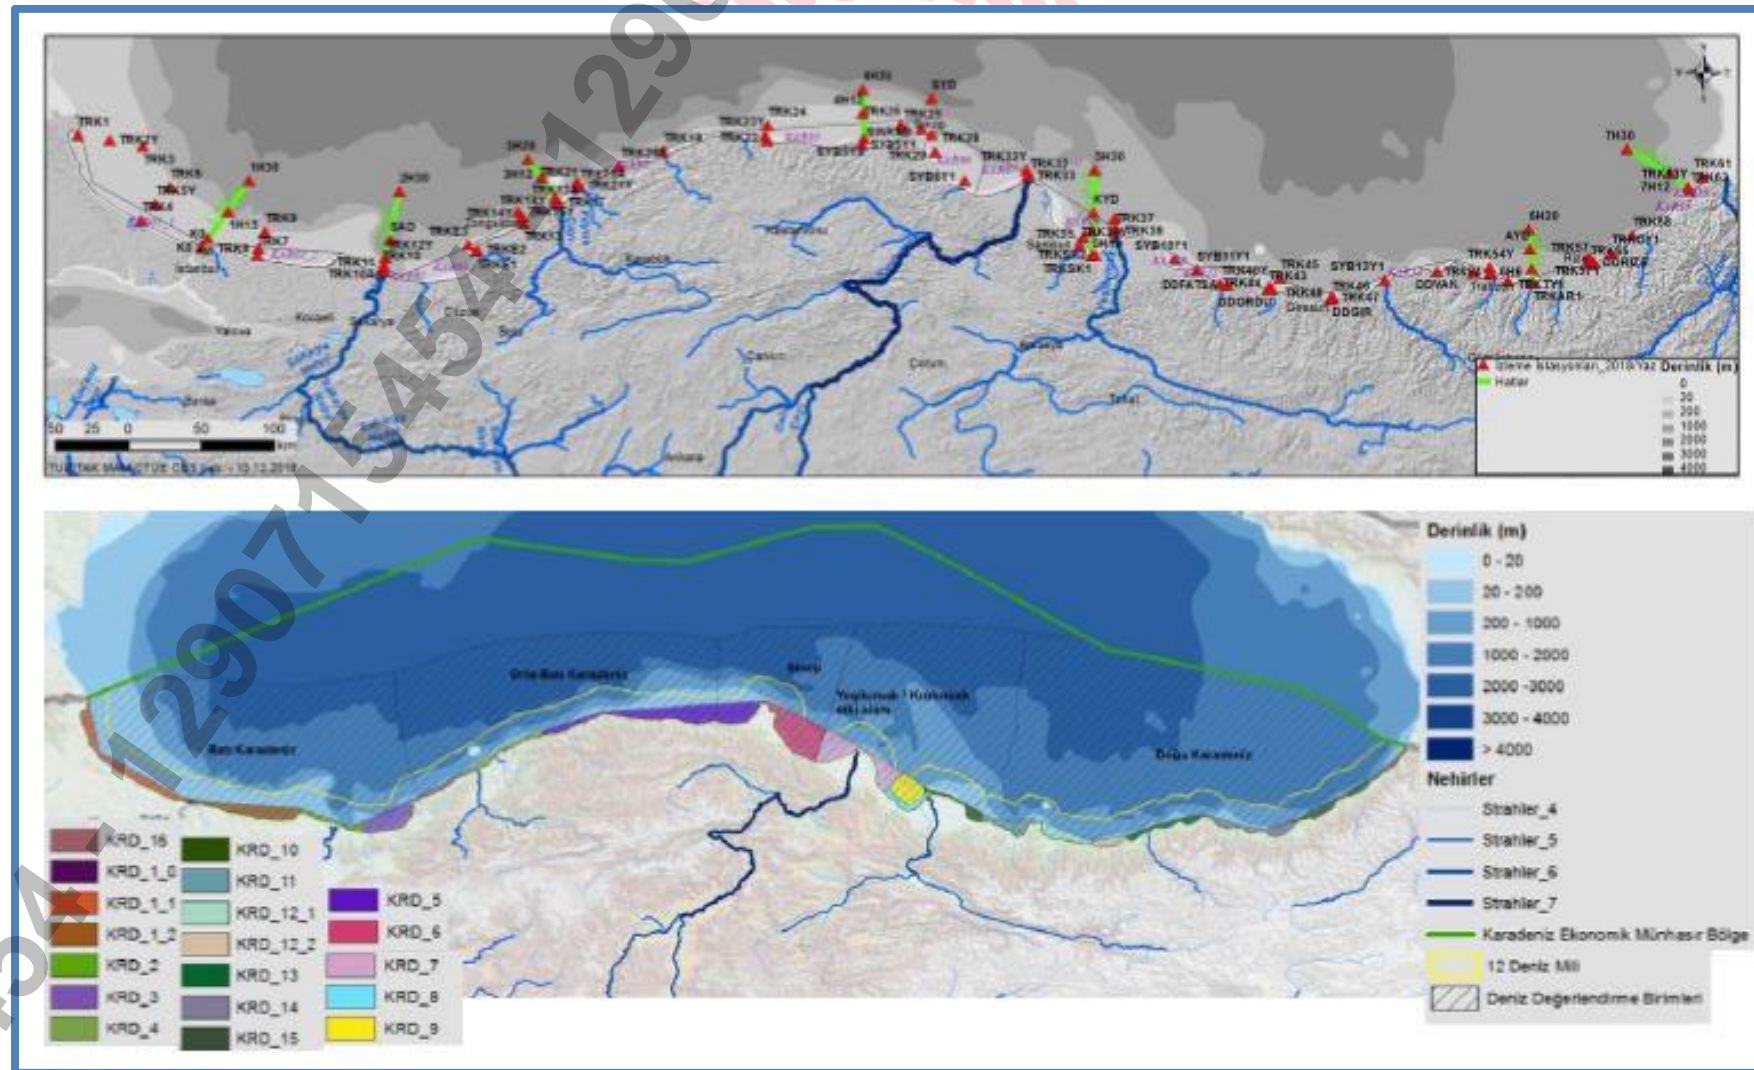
TRK1
TRK2Y
TRK3
TRK5
TRK4
TRK9
TRK7
TRK10
TRK10A
TRK12Y
TRK13
TRK14
TRK16
TRK18
TRK20
TRK21Y
TRK22
TRK23Y
TRK24
TRK26
TRK28
TRK29
TRK32Y
TRK33
TRK35
TRK37
TRK39
TRK43
TRK45
TRK46
TRK47
TRK48
TRK54Y
TRK57
TRK58
TRK61
TRK63
TH30
7H12
6H20
5H30
5H12
3H30
2H30
1H30
1H15
SYD
KYD
SAD
SYB0Y1
SYB11Y1
SYB13Y1
SYB01Y1
DDFATSA
DDORDU
DDGIR
DOVAK
Istanbul
Yalova
Kocaeli
Sakarya
Düzce
Bolu
Bursa
Kastamonu
Sinop
Samsun
Çankırı
Çorum
Amasya
Tokat
Ankara
Giresun
Trabzon
Rize
İzleme İstasyonları_2018 Yaz
Hatlar
Derinlik (m)
0
20
200
1000
2000
3000
4000
50 25 0 50 100 km
TÜBİTAK MAM ÇTÜE CBS Lab. - 10.12.2018

Orta-Batı Karadeniz
Sinop
Yeşilırmak / Kızılırmak etki alanı
Batı Karadeniz
Doğu Karadeniz
KRD_16
KRD_1_0
KRD_1_1
KRD_1_2
KRD_2
KRD_3
KRD_4
KRD_10
KRD_11
KRD_12_1
KRD_12_2
KRD_13
KRD_14
KRD_15
KRD_5
KRD_6
KRD_7
KRD_8
KRD_9
Derinlik (m)
0 - 20
20 - 200
200 - 1000
1000 - 2000
2000 -3000
3000 - 4000
> 4000
Nehirler
Strahler_4
Strahler_5
Strahler_6
Strahler_7
Karadeniz Ekonomik Münhasır Bölge
12 Deniz Mili
Deniz Değerlendirme Birimleri